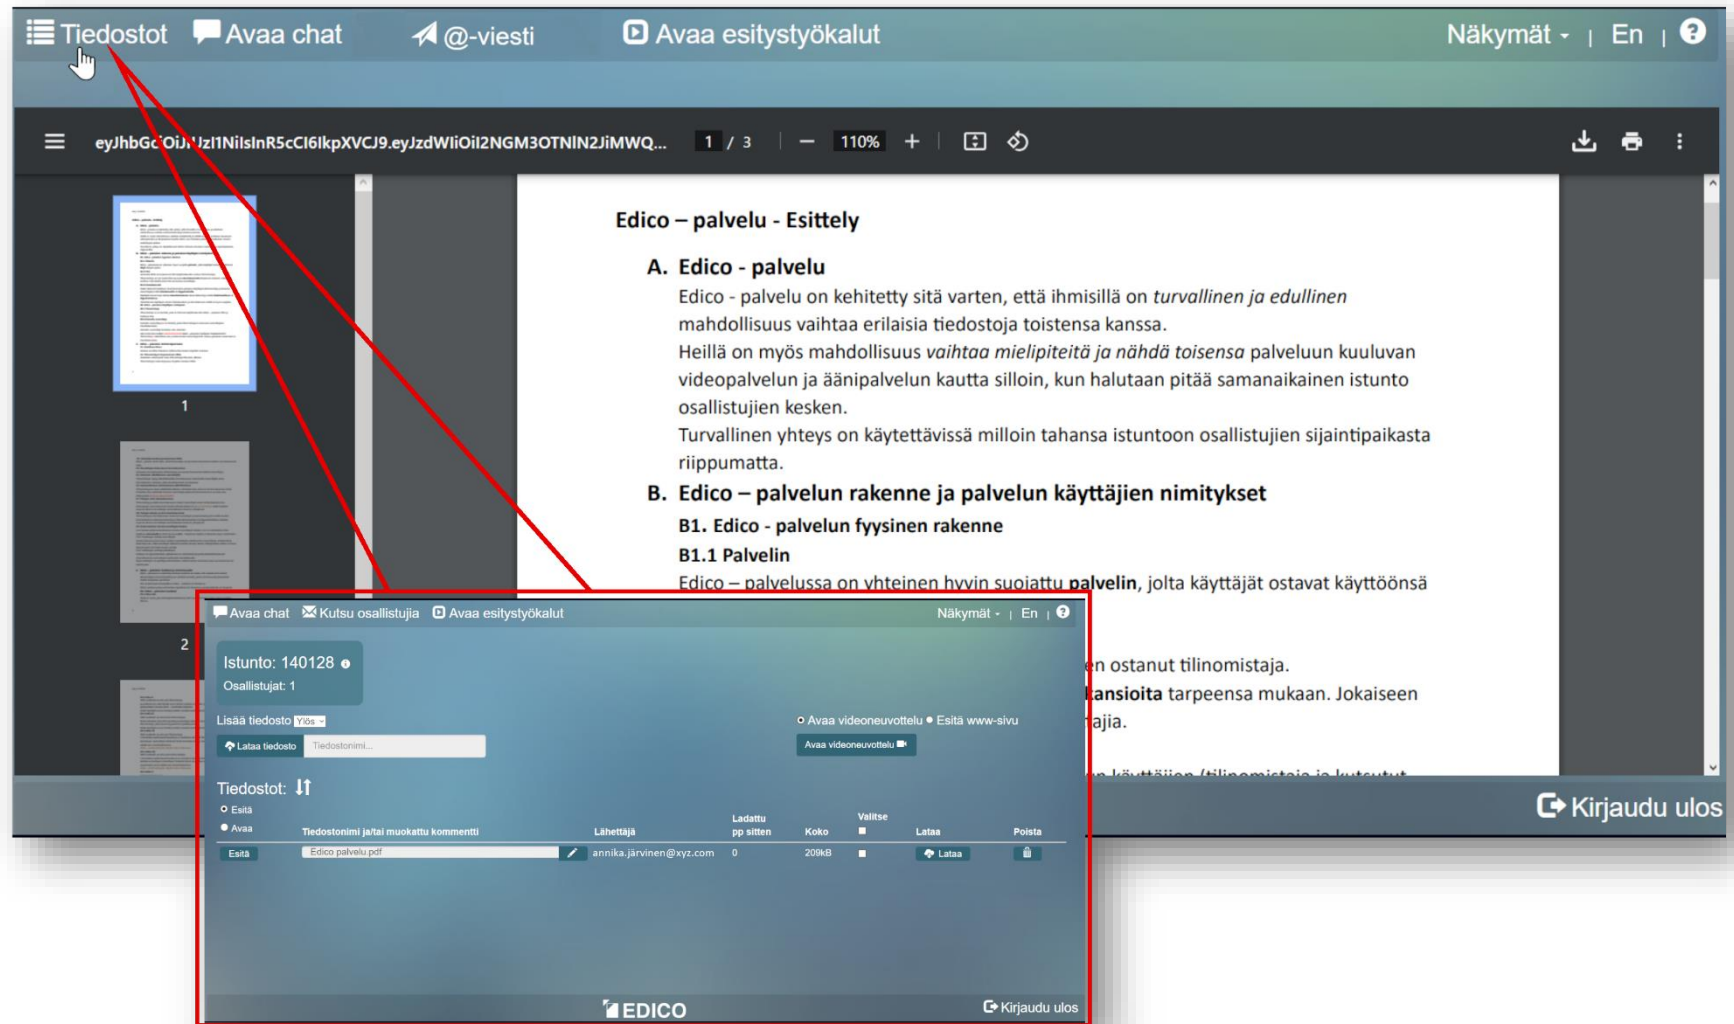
Tiedostot Avaa chat @-viesti Avaa esitystyökalut Näkymät | En | ?

eyJhbGciOiJIUzI1NiIsInR5cCI6IkpXVCJ9.eyJzdWIiOiI2NGM3OTNlN2JiMWQ... 1 / 3 — 110% +

1

2

Edico – palvelu - Esittely

A. Edico - palvelu

Edico - palvelu on kehitetty sitä varten, että ihmisillä on *turvallinen ja edullinen* mahdollisuus vaihtaa erilaisia tiedostoja toistensa kanssa.

Heillä on myös mahdollisuus *vaihtaa mielipiteitä ja nähdä toisensa* palveluun kuuluvan videopalvelun ja äänipalvelun kautta silloin, kun halutaan pitää samanaikainen istunto osallistujien kesken.

Turvallinen yhteys on käytettävissä milloin tahansa istuntoon osallistujien sijaintipaikasta riippumatta.

B. Edico – palvelun rakenne ja palvelun käyttäjien nimitykset

B1. Edico - palvelun fyysinen rakenne

B1.1 Palvelin

Edico – palvelussa on yhteinen hyvin suojattu **palvelin**, jolta käyttäjät ostavat käyttöönsä

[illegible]n ostanut tilinomistaja.

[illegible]**kansioita** tarpeensa mukaan. Jokaiseen

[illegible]ajia.

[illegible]

Kirjaudu ulos

Avaa chat Kutsu osallistujia Avaa esitystyökalut Näkymät | En | ?

Istunto: 140128
Osallistujat: 1

Lisää tiedosto Ylös
Lataa tiedosto Tiedostonimi...

Avaa videoneuvottelu Esitä www-sivu
Avaa videoneuvottelu

Tiedostot:

Esitä
Avaa

| | Tiedostonimi ja/tai muokattu kommentti | Lähettäjä | Ladattu pp sitten | Koko | Valitse | Lataa | Poista |
|---|---|---|---|---|---|---|---|
| Esitä | Edico palvelu.pdf | annika.järvinen@xyz.com | 0 | 209kB | | Lataa | |

EDICO

Kirjaudu ulos